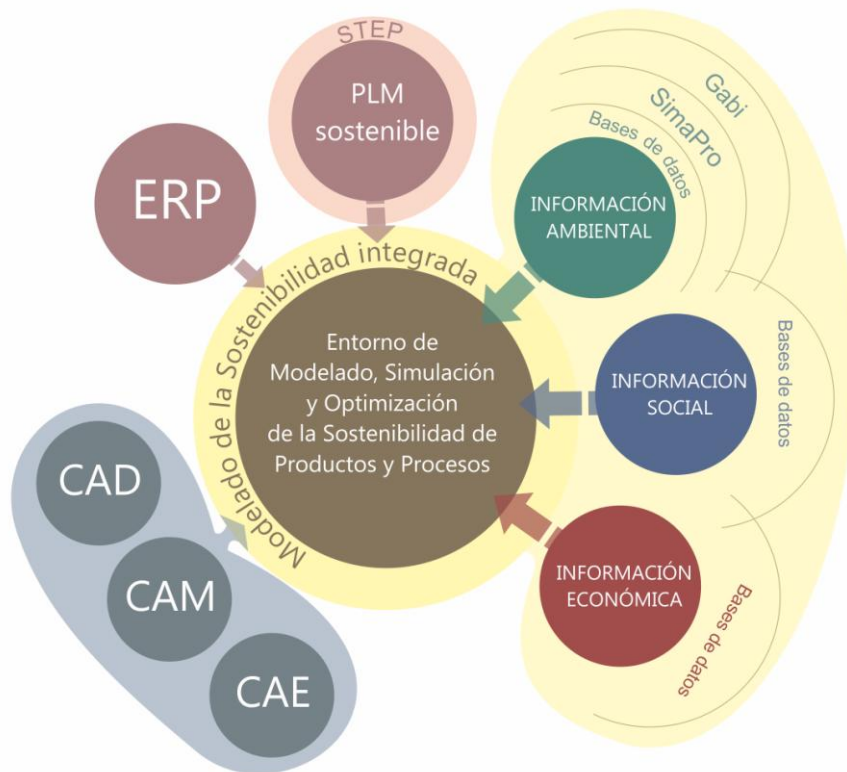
STEP

PLM sostenible

ERP

Gabi

SimaPro

Bases de datos

INFORMACIÓN AMBIENTAL

Modelado de la Sostenibilidad integrada

Entorno de Modelado, Simulación y Optimización de la Sostenibilidad de Productos y Procesos

Bases de datos

INFORMACIÓN SOCIAL

CAD

CAM

CAE

INFORMACIÓN ECONÓMICA

Bases de datos